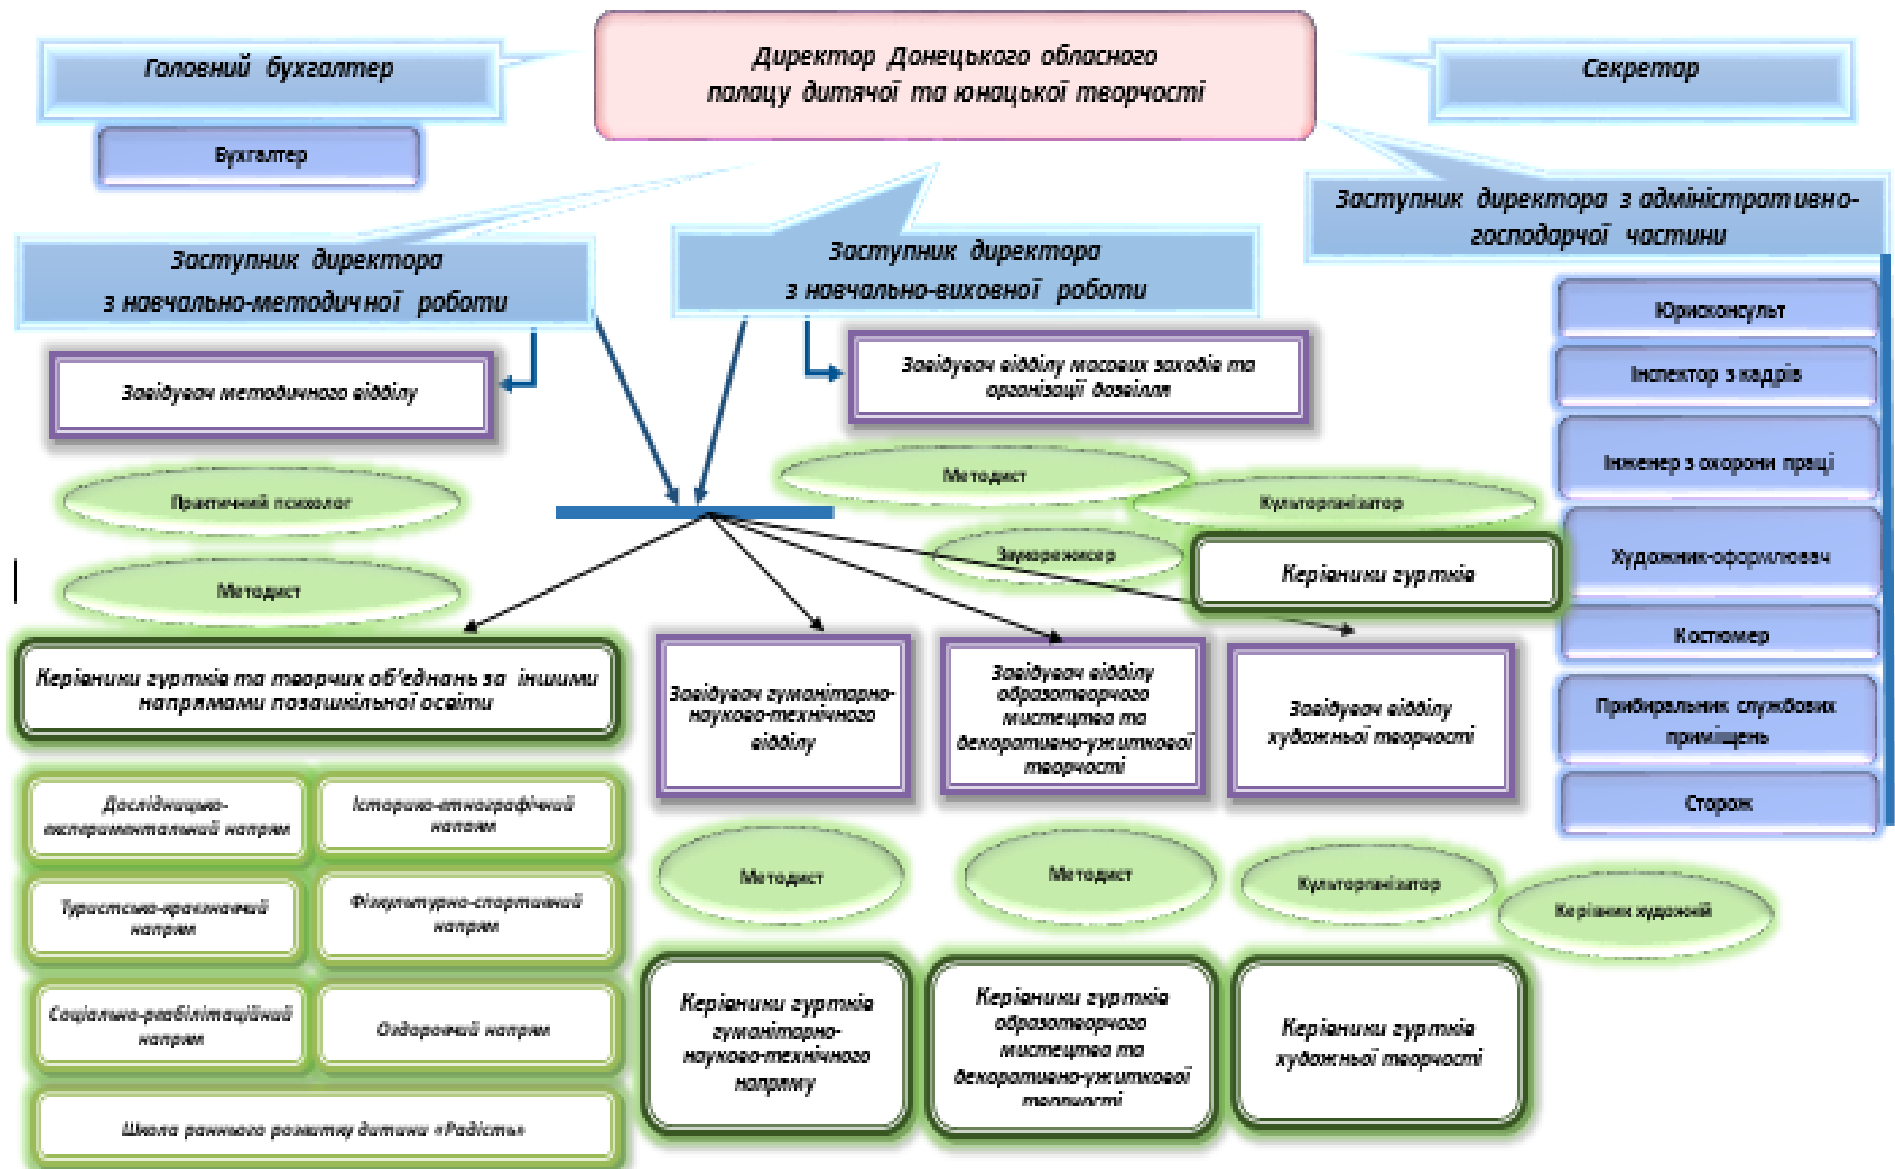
Головний бухгалтер

Бухгалтер

Директор Донецького обласного палацу дитячої та юнацької творчості

Секретар

Заступник директора з адміністративно-господарчої частини

Заступник директора з навчально-методичної роботи

Заступник директора з навчально-виховної роботи

Юрисконсульт

Інспектор з кадрів

Інженер з охорони праці

Художник-оформлювач

Костюмер

Прибиральник службових приміщень

Сторож

Завідувач методичного відділу

Завідувач відділу масових заходів та організації дозвілля

Практичний психолог

Методист

Методист

Культорганізатор

Звукорежисер

Керівники гуртків

Керівники гуртків та творчих об'єднань за іншими напрямами позашкільної освіти

Завідувач гуманітарно-науково-технічного відділу

Завідувач відділу образотворчого мистецтва та декоративно-ужиткової творчості

Завідувач відділу художньої творчості

Дослідницько-експериментальний напрям

Історико-етнографічний напрям

Туристсько-краєзнавчий напрям

Фізкультурно-спортивний напрям

Соціально-реабілітаційний напрям

Оздоровчий напрям

Школа раннього розвитку дитини «Радість»

Методист

Методист

Культорганізатор

Керівник художній

Керівники гуртків гуманітарно-науково-технічного напряму

Керівники гуртків образотворчого мистецтва та декоративно-ужиткової творчості

Керівники гуртків художньої творчості